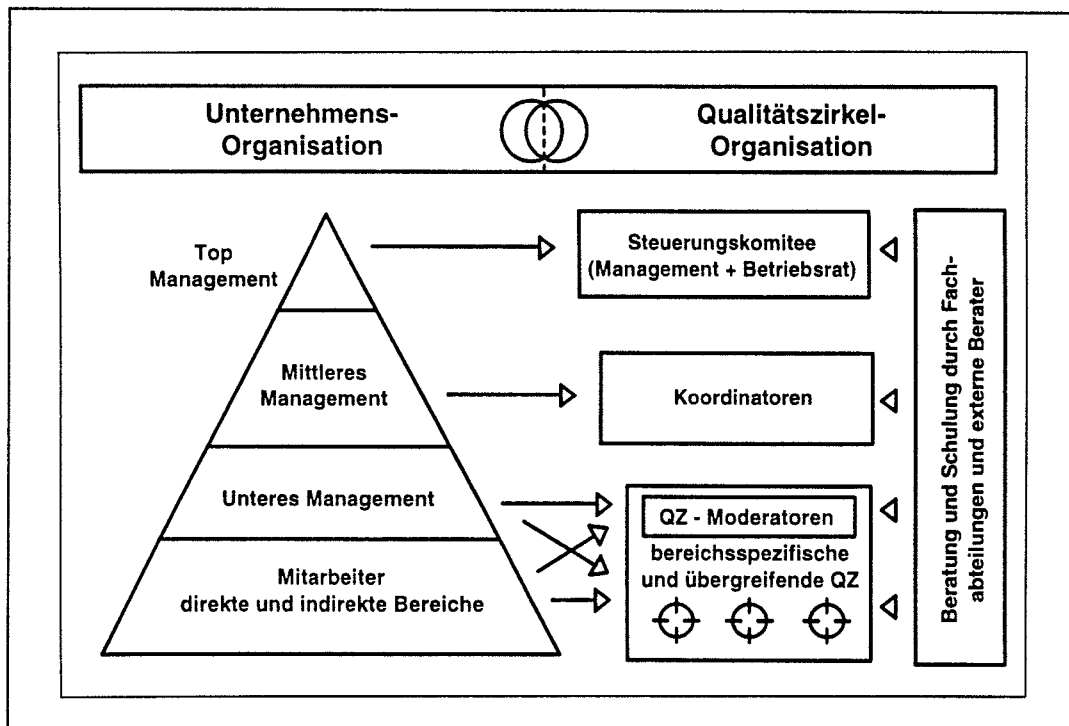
Unternehmens-Organisation

Qualitätszirkel-Organisation

Top Management

Mittleres Management

Unteres Management

Mitarbeiter
direkte und indirekte Bereiche

Steuerungskomitee
(Management + Betriebsrat)

Koordinatoren

QZ - Moderatoren

bereichsspezifische und übergreifende QZ

Beratung und Schulung durch Fachabteilungen und externe Berater